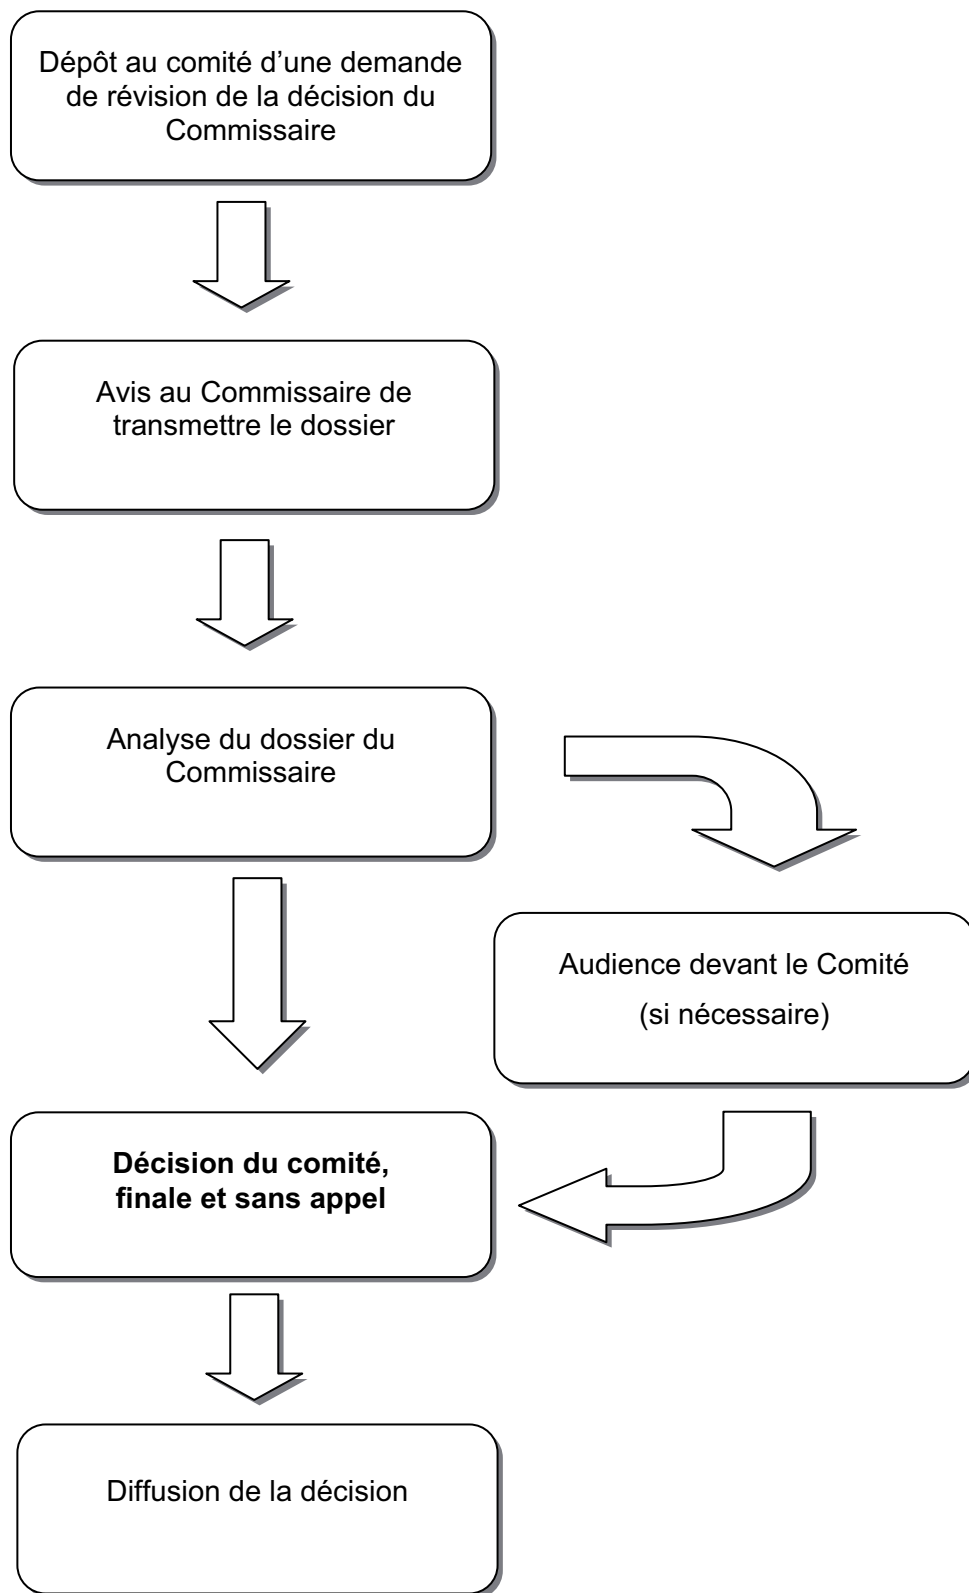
Dépôt au comité d’une demande de révision de la décision du Commissaire

Avis au Commissaire de transmettre le dossier

Analyse du dossier du Commissaire

Audience devant le Comité

(si nécessaire)

**Décision du comité, finale et sans appel**

Diffusion de la décision